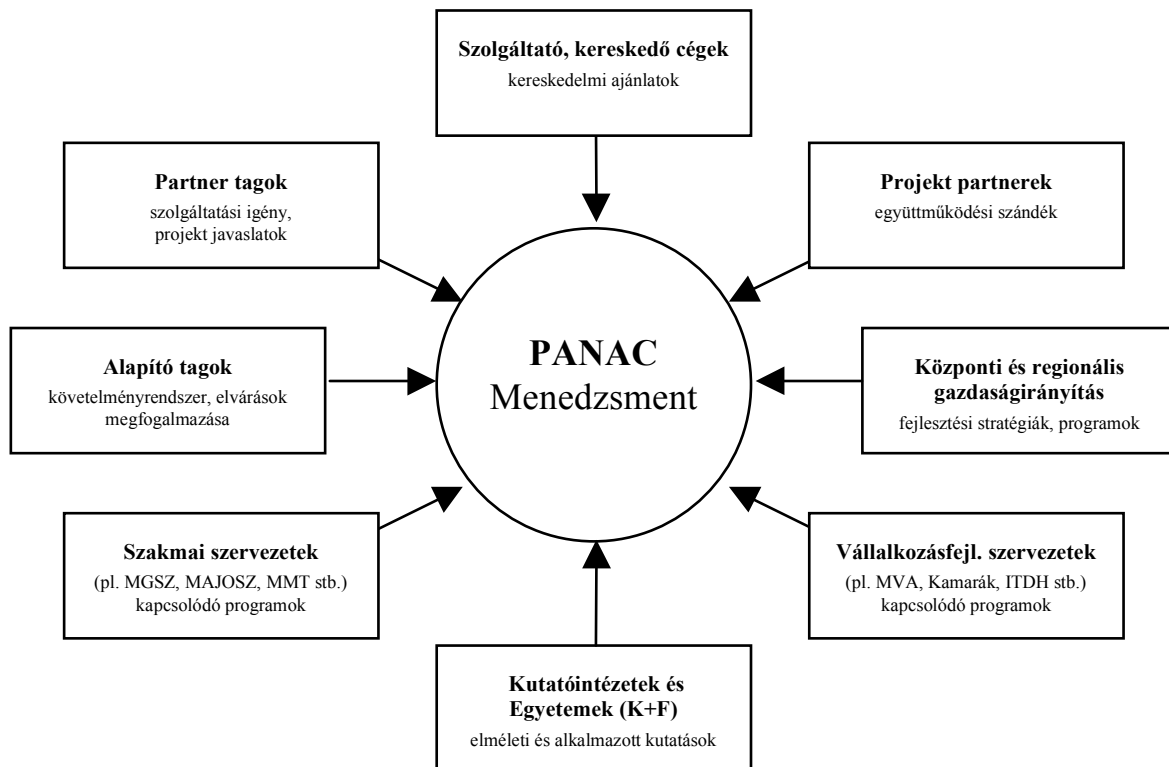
Szolgáltató, kereskedő cégek
kereskedelmi ajánlatok

Partner tagok
szolgáltatási igény, projekt javaslatok

Projekt partnerek
együttműködési szándék

Alapító tagok
követelményrendszer, elvárások megfogalmazása

PANAC
Menedzsment

Központi és regionális gazdaságirányítás
fejlesztési stratégiák, programok

Szakmai szervezetek
(pl. MGSZ, MAJOSZ, MMT stb.)
kapcsolódó programok

Vállalkozásfejl. szervezetek
(pl. MVA, Kamarák, ITDH stb.)
kapcsolódó programok

Kutatóintézetek és Egyetemek (K+F)
elméleti és alkalmazott kutatások